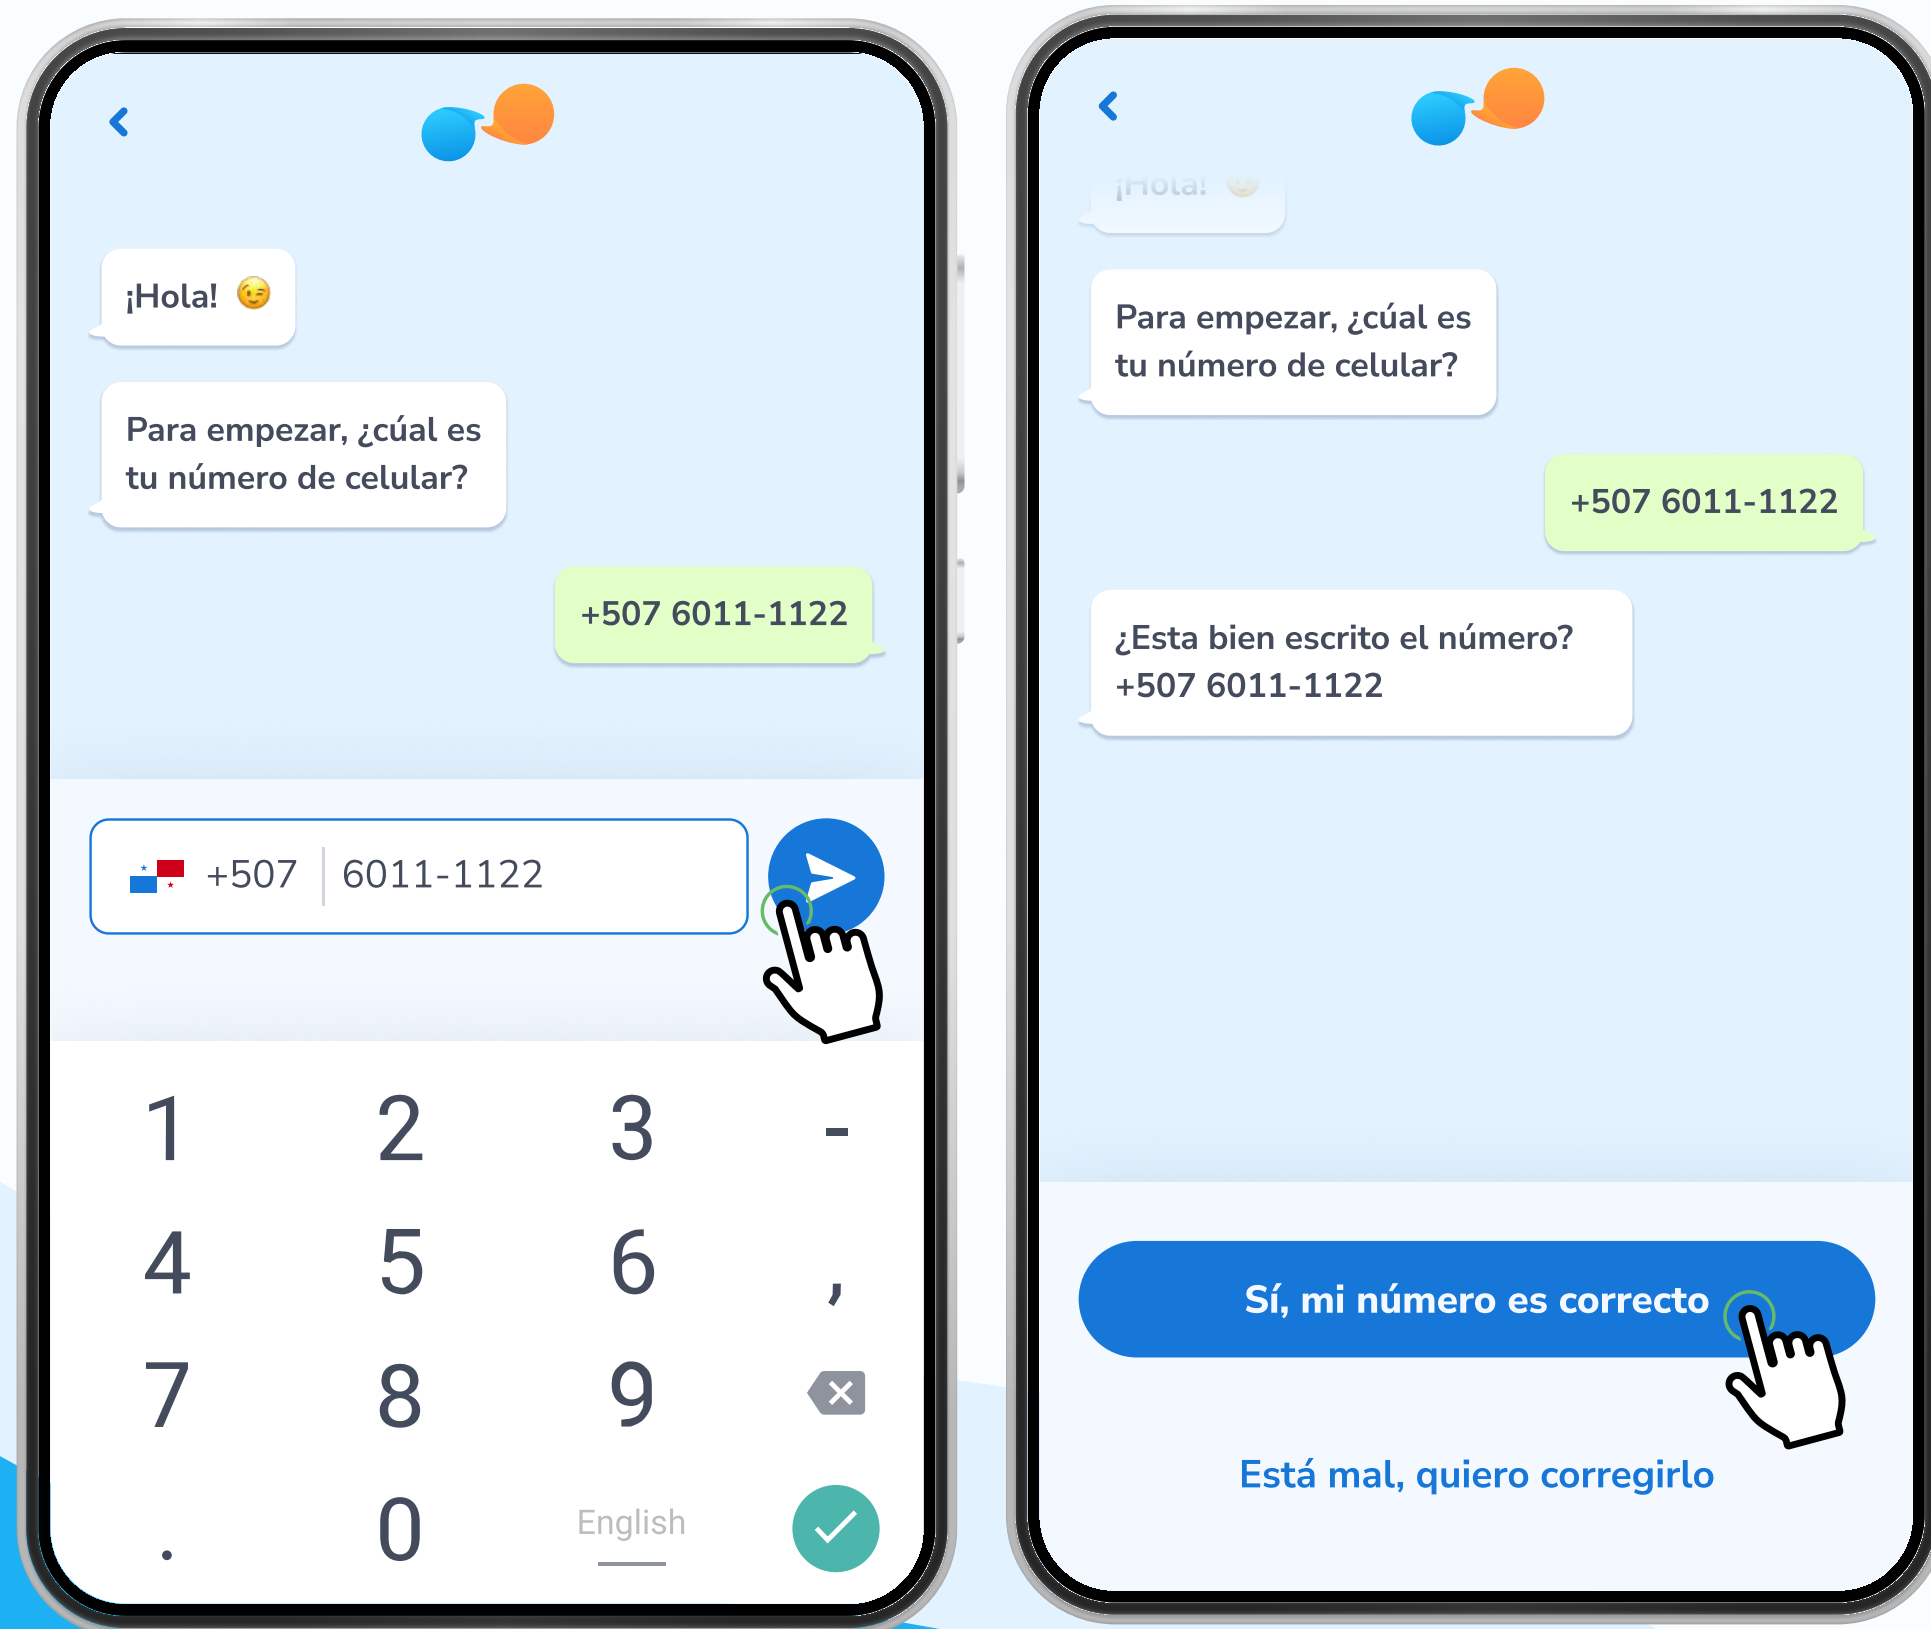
¡Hola! 😉

Para empezar, ¿cúal es tu número de celular?

+507 6011-1122

+507 | 6011-1122

1 2 3 -
4 5 6 ,
7 8 9
. 0 English

¡Hola!

Para empezar, ¿cúal es tu número de celular?

+507 6011-1122

¿Esta bien escrito el número? +507 6011-1122

Sí, mi número es correcto

Está mal, quiero corregirlo